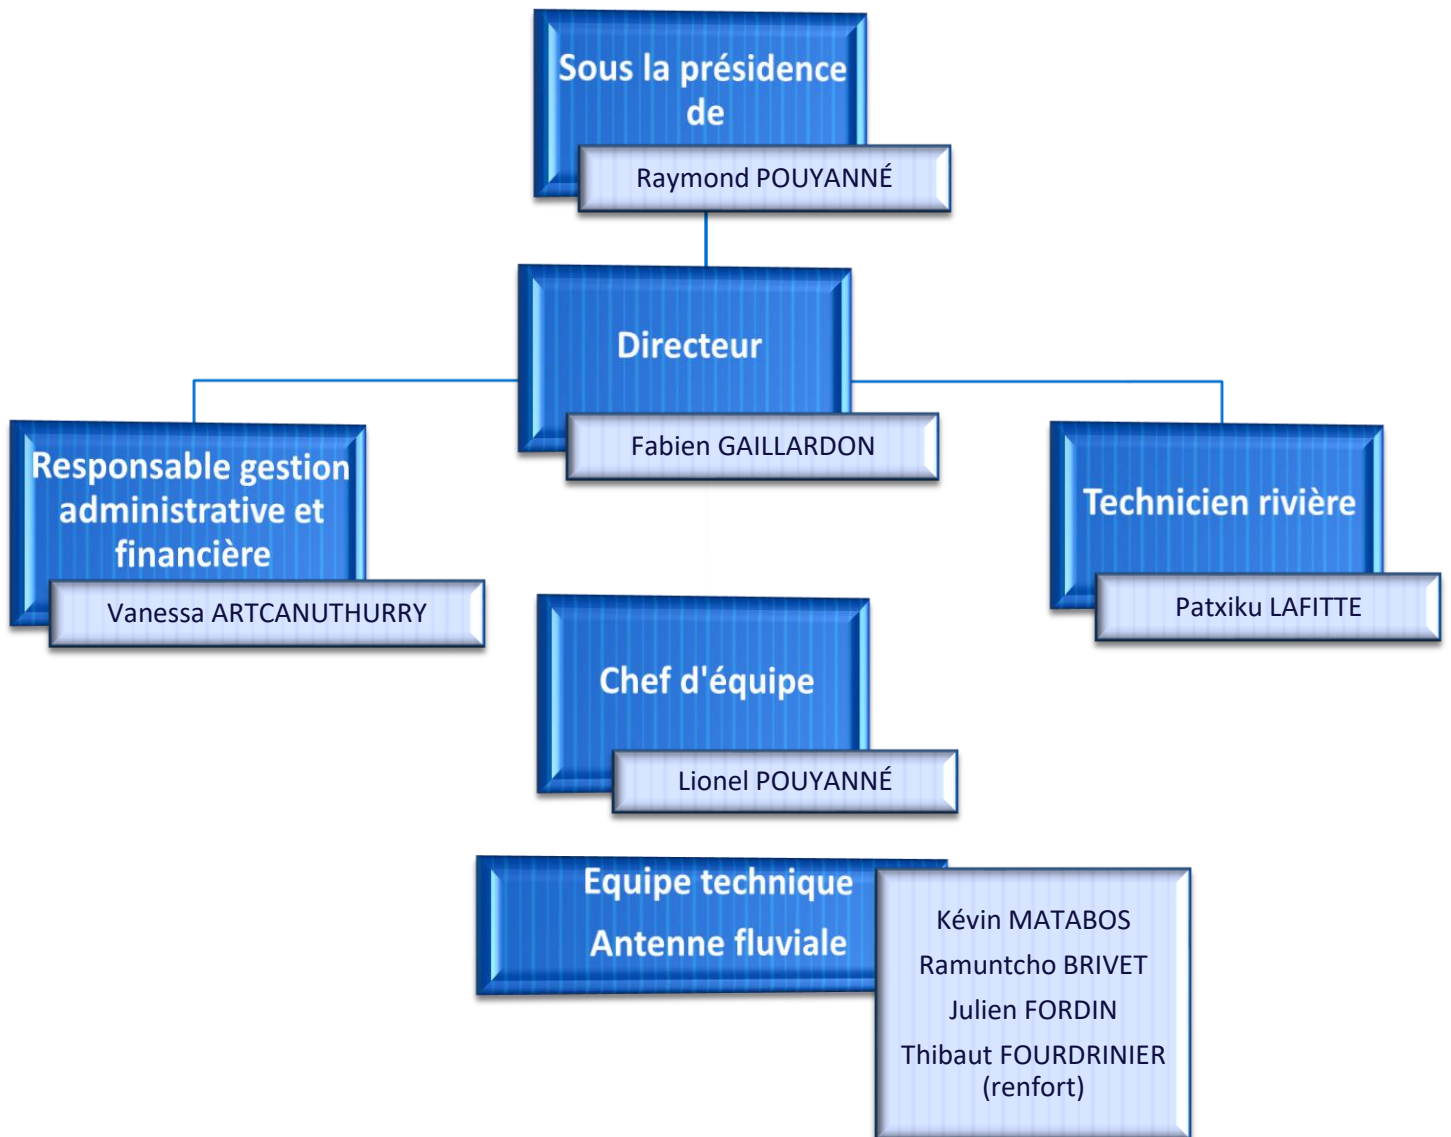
Sous la présidence de

Raymond POUYANNÉ

Directeur

Fabien GAILLARDON

Responsable gestion administrative et financière

Vanessa ARTCANUTHURRY

Technicien rivière

Patxiku LAFITTE

Chef d'équipe

Lionel POUYANNÉ

Equipe technique
Antenne fluviale

Kévin MATABOS
Ramuntcho BRIVET
Julien FORDIN
Thibaut FOURDRINIER (renfort)